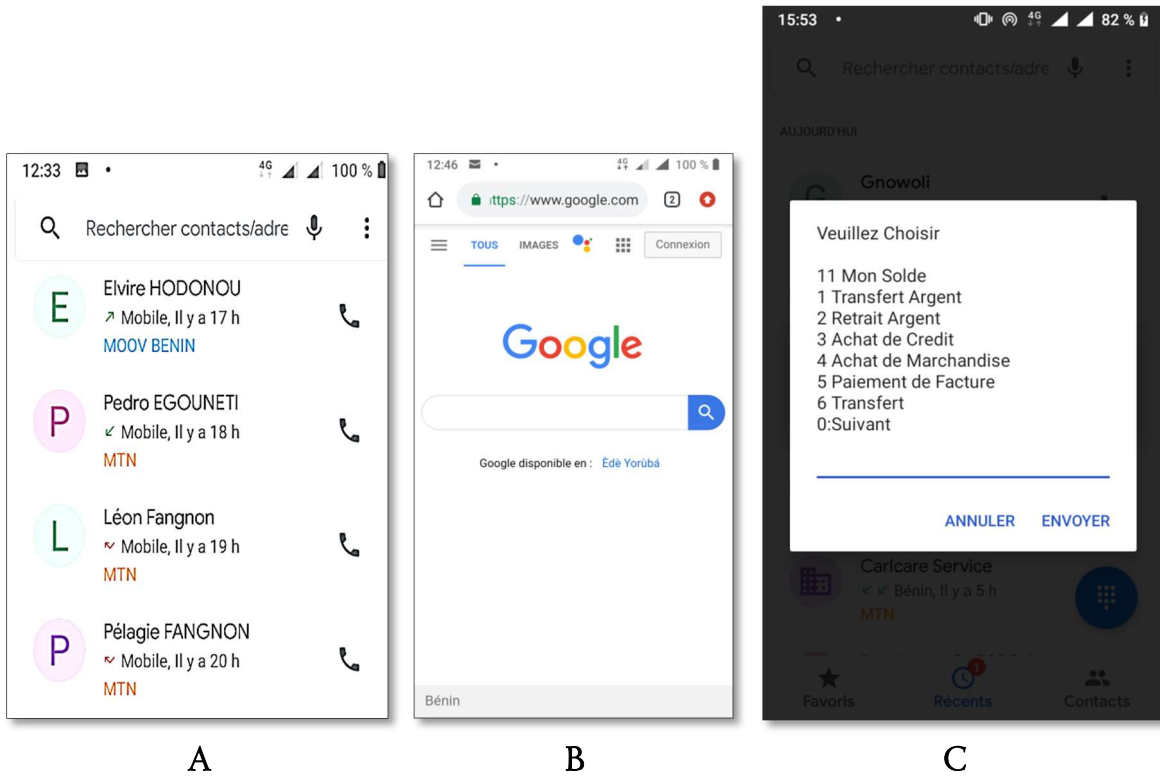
12:33 • 4G 100 %

Rechercher contacts/adre

E Elvire HODONOU
↗ Mobile, Il y a 17 h
MOOV BENIN

P Pedro EGOUNETI
↙ Mobile, Il y a 18 h
MTN

L Léon Fangnon
Mobile, Il y a 19 h
MTN

P Pélagie FANGNON
Mobile, Il y a 20 h
MTN

A

12:46 • 4G 100 %

ittps://www.google.com 2

TOUS IMAGES Connexion

Google

Google disponible en : Èdè Yorùbá

Bénin

B

15:53 • 4G 82 %

Rechercher contacts/adre

AUJOURD'HUI

G Gnowoli

Veuillez Choisir

11 Mon Solde
1 Transfert Argent
2 Retrait Argent
3 Achat de Credit
4 Achat de Marchandise
5 Paiement de Facture
6 Transfert
0:Suivant

ANNULER ENVOYER

Carlcare Service
↙ ↙ Bénin, Il y a 5 h
MTN

1

Favoris Récents Contacts

C